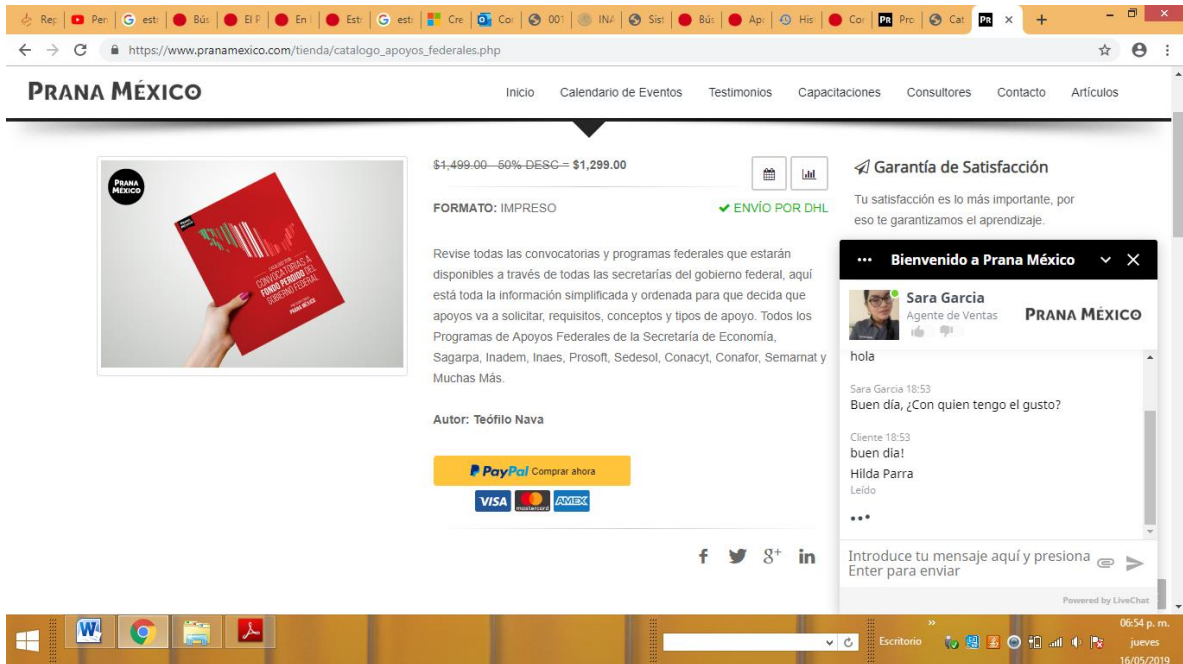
Rep | Per | est | Bús | El P | En | Est | est | Cre | Cor | 001 | INA | Sist | Bús | Ap | His | Cor | Pro | Cat | ×

https://www.pranamexico.com/tienda/catalogo_apoyos_federales.php

PRANA MÉXICO

Inicio Calendario de Eventos Testimonios Capacitaciones Consultores Contacto Artículos

PRANA MÉXICO

CONVOCATORIAS A FONDO PERDIDO DEL GOBIERNO FEDERAL

PRANA MÉXICO

$1,499.00 50% DESC = $1,299.00

FORMATO: IMPRESO

✔ ENVÍO POR DHL

Revise todas las convocatorias y programas federales que estarán disponibles a través de todas las secretarías del gobierno federal, aquí está toda la información simplificada y ordenada para que decida que apoyos va a solicitar, requisitos, conceptos y tipos de apoyo. Todos los Programas de Apoyos Federales de la Secretaría de Economía, Sagarpa, Inadem, Inaes, Prosoft, Sedesol, Conacyt, Conafor, Semarnat y Muchas Más.

Autor: Teófilo Nava

PayPal Comprar ahora

VISA mastercard AMEX

f 8+ in

Garantía de Satisfacción

Tu satisfacción es lo más importante, por eso te garantizamos el aprendizaje.

... Bienvenido a Prana México

Sara Garcia
Agente de Ventas

PRANA MÉXICO

hola

Sara Garcia 18:53
Buen día, ¿Con quien tengo el gusto?

Cliente 18:53
buen dia!
Hilda Parra
Leído

•••

Introduce tu mensaje aquí y presiona Enter para enviar

Powered by LiveChat

Escritorio

06:54 p. m.
jueves
16/05/2019